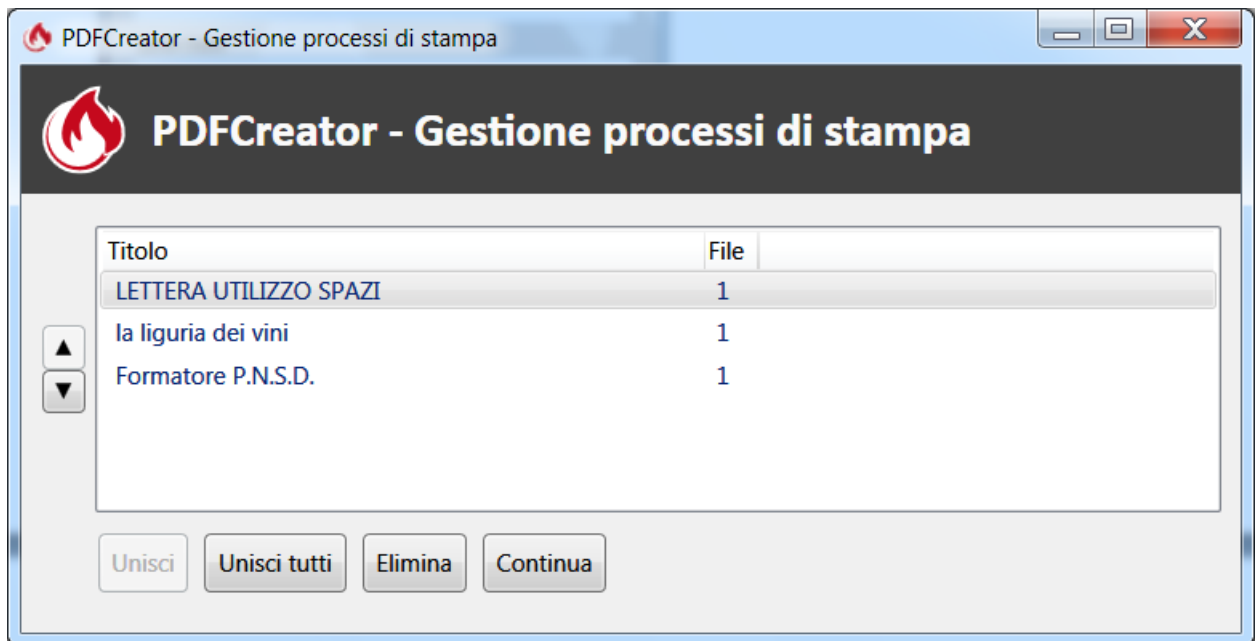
PDFCreator - Gestione processi di stampa

PDFCreator - Gestione processi di stampa

| Titolo | File |
|---|---|
| LETTERA UTILIZZO SPAZI | 1 |
| la liguria dei vini | 1 |
| Formatore P.N.S.D. | 1 |

▲
▼

Unisci
Unisci tutti
Elimina
Continua